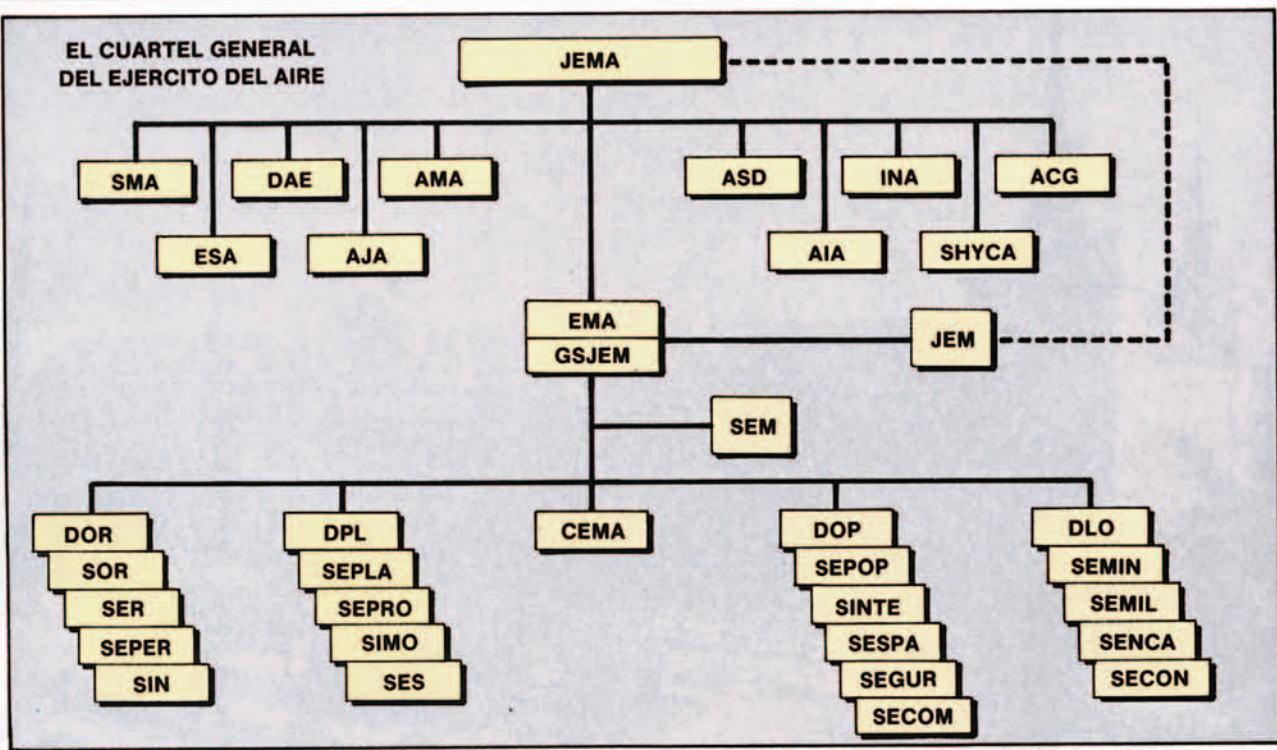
EL CUARTEL GENERAL DEL EJERCITO DEL AIRE

JEMA

SMA
ESA
DAE
AJA
AMA
ASD
AIA
INA
SHYCA
ACG

EMA
GSJEM
JEM

SEM

DOR
SOR
SER
SEPER
SIN

DPL
SEPLA
SEPRO
SIMO
SES

CEMA

DOP
SEPOP
SINTE
SESPA
SEGUR
SECOM

DLO
SEMIN
SEMIL
SENCA
SECON